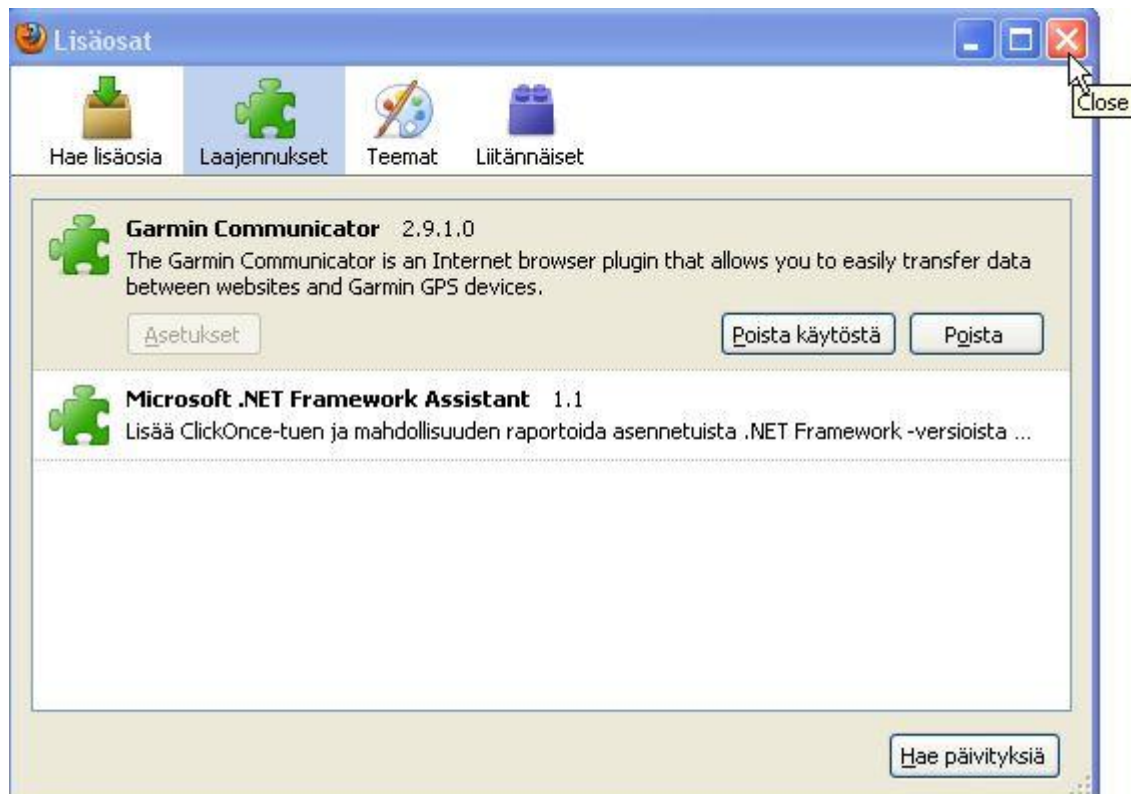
Lisäosat

Close

Hae lisäosia

Laajennukset

Teemat

Liitännäiset

Garmin Communicator 2.9.1.0

The Garmin Communicator is an Internet browser plugin that allows you to easily transfer data between websites and Garmin GPS devices.

Asetukset

Poista käytöstä

Poista

Microsoft .NET Framework Assistant 1.1

Lisää ClickOnce-tuen ja mahdollisuuden raportoida asennetuista .NET Framework -versioista ...

Hae päivityksiä